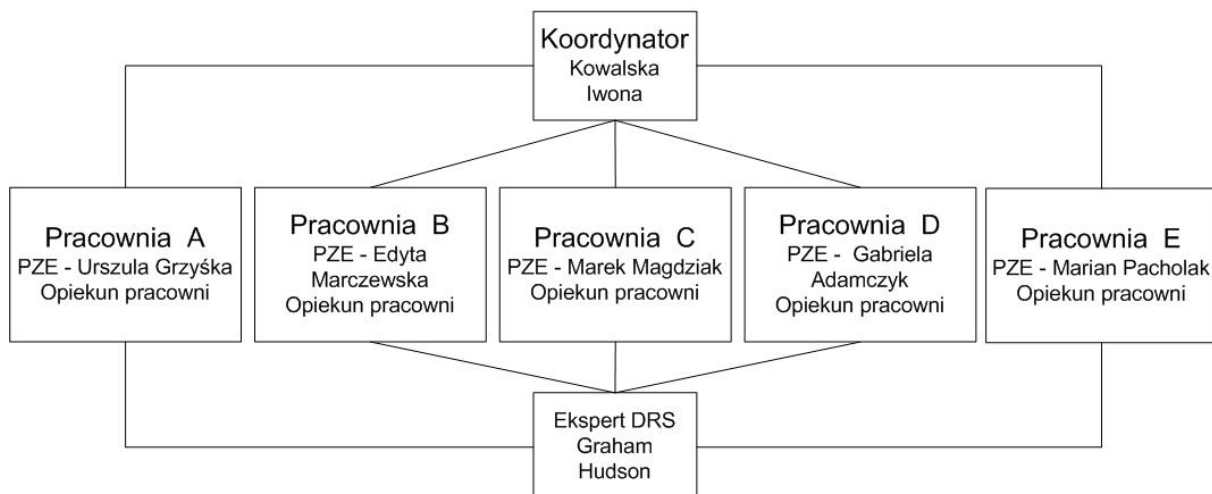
Koordynator
Kowalska
Iwona

Pracownia A
PZE - Urszula Grzyśka
Opiekun pracowni

Pracownia B
PZE - Edyta Marczewska
Opiekun pracowni

Pracownia C
PZE - Marek Magdziak
Opiekun pracowni

Pracownia D
PZE - Gabriela Adamczyk
Opiekun pracowni

Pracownia E
PZE - Marian Pacholak
Opiekun pracowni

Ekspert DRS
Graham
Hudson